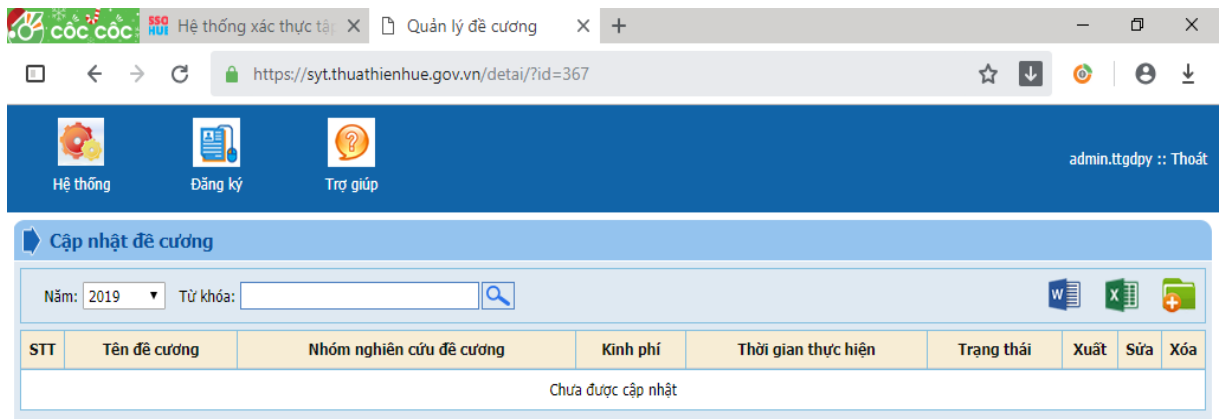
cốc cốc | SSO HUE Hệ thống xác thực tập | Quản lý đề cương | +

https://syt.thuathienhue.gov.vn/detai/?id=367

Hệ thống
Đăng ký
Trợ giúp

admin.ttgdpy :: Thoát

Cập nhật đề cương

Năm: 2019 | Từ khóa:

| STT | Tên đề cương | Nhóm nghiên cứu đề cương | Kinh phí | Thời gian thực hiện | Trạng thái | Xuất | Sửa | Xóa |
|---|---|---|---|---|---|---|---|---|
| Chưa được cập nhật | | | | | | | | |